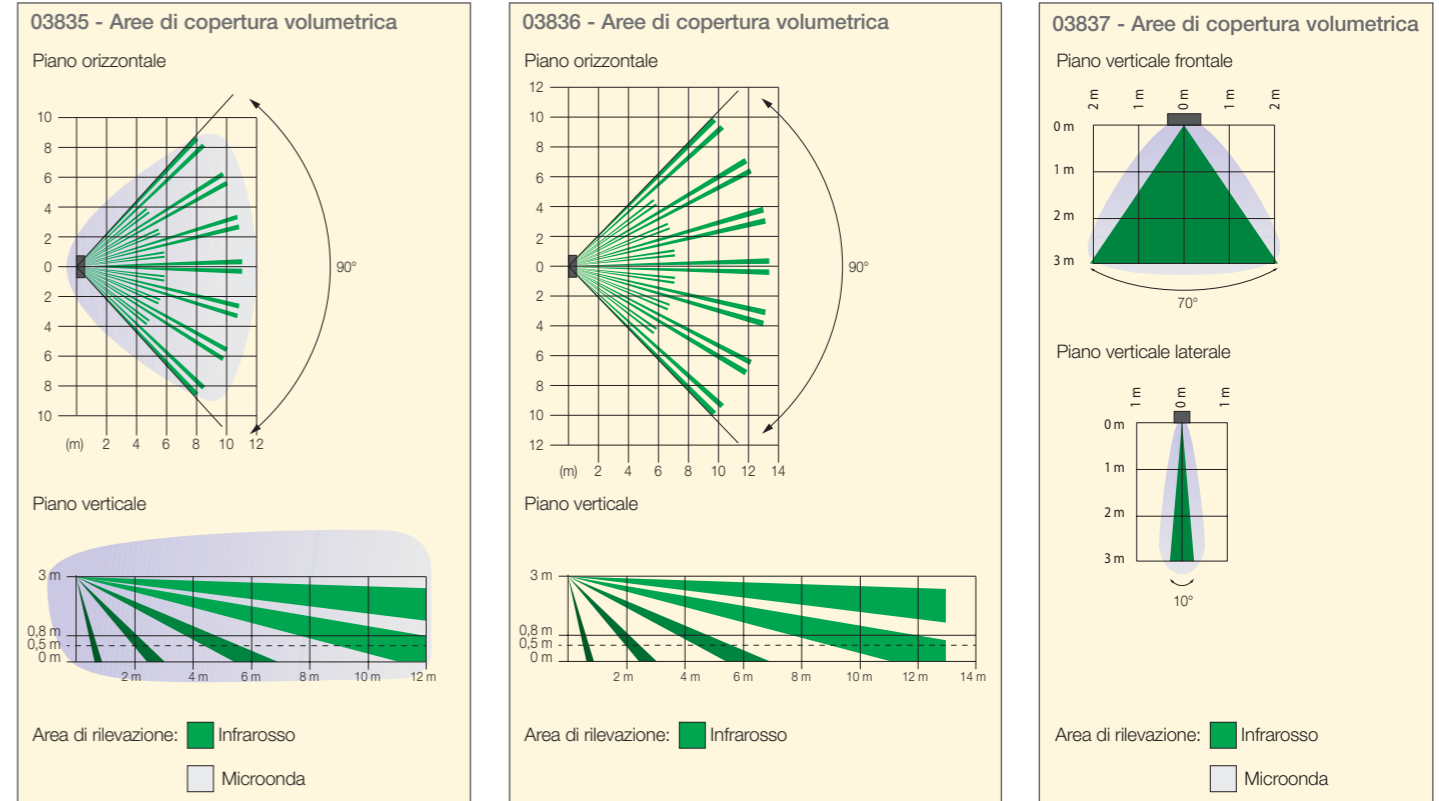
03835 - Aree di copertura volumetrica

Piano orizzontale

10
8
6
4
2
0
2
4
6
8
10
(m) 2 4 6 8 10 12

90°

Piano verticale

3 m
0,8 m
0,5 m
0 m
2 m 4 m 6 m 8 m 10 m 12 m

Area di rilevazione: Infrarosso

Microonda

03836 - Aree di copertura volumetrica

Piano orizzontale

12
10
8
6
4
2
0
2
4
6
8
10
12
(m) 2 4 6 8 10 12 14

90°

Piano verticale

3 m
0,8 m
0,5 m
0 m
2 m 4 m 6 m 8 m 10 m 12 m 14 m

Area di rilevazione: Infrarosso

03837 - Aree di copertura volumetrica

Piano verticale frontale

2 m 1 m 0 m 1 m 2 m
0 m
1 m
2 m
3 m

70°

Piano verticale laterale

1 m 0 m 1 m
0 m
1 m
2 m
3 m

10°

Area di rilevazione: Infrarosso

Microonda